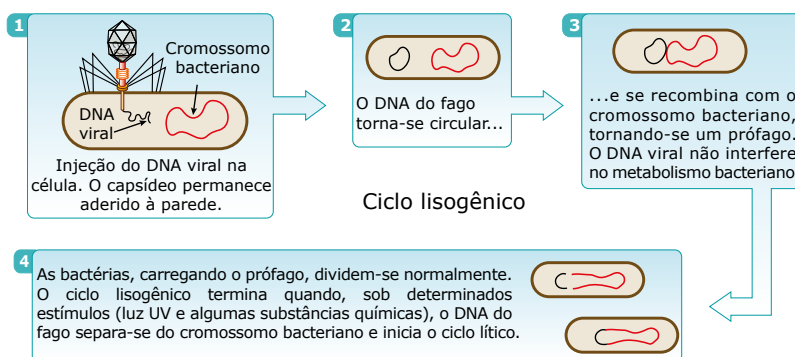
1

Cromossomo bacteriano

DNA viral

Injeção do DNA viral na célula. O capsídeo permanece aderido à parede.

2

O DNA do fago torna-se circular...

3

...e se recombina com o cromossomo bacteriano, tornando-se um prófago. O DNA viral não interfere no metabolismo bacteriano

Ciclo lisogênico

4

As bactérias, carregando o prófago, dividem-se normalmente. O ciclo lisogênico termina quando, sob determinados estímulos (luz UV e algumas substâncias químicas), o DNA do fago separa-se do cromossomo bacteriano e inicia o ciclo lítico.